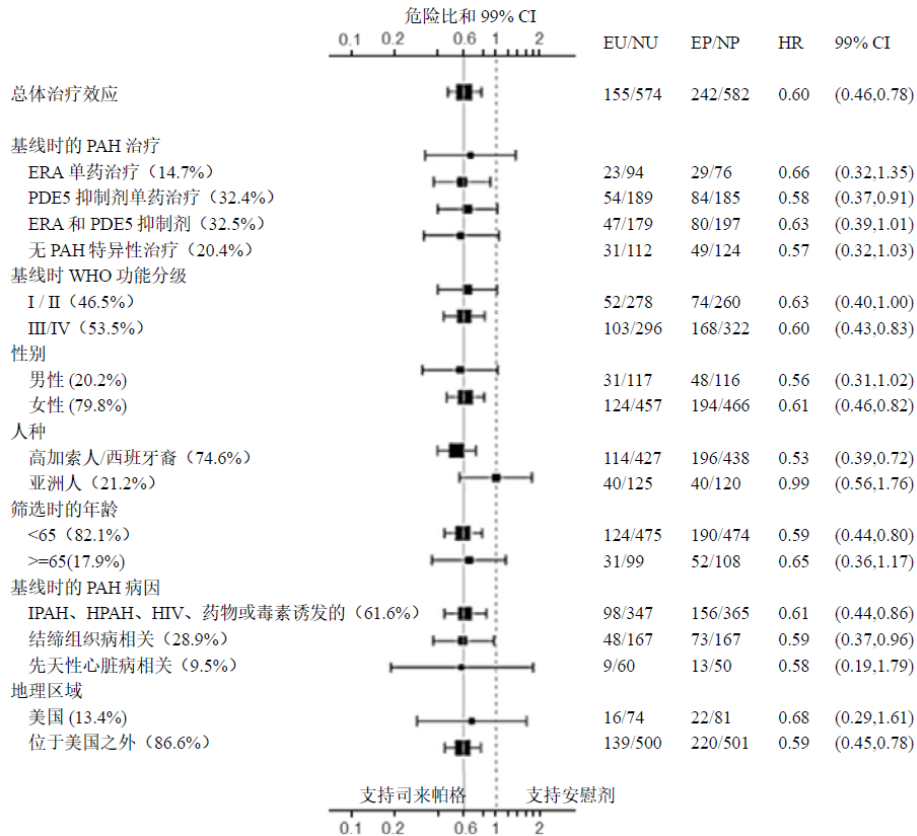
危险比和 99% CI

0.1 0.2 0.6 1 2

| | EU/NU | EP/NP | HR | 99% CI |
|---|---|---|---|---|
| 总体治疗效应 | 155/574 | 242/582 | 0.60 | (0.46,0.78) |
| 基线时的 PAH 治疗 | | | | |
| ERA 单药治疗（14.7%） | 23/94 | 29/76 | 0.66 | (0.32,1.35) |
| PDE5 抑制剂单药治疗（32.4%） | 54/189 | 84/185 | 0.58 | (0.37,0.91) |
| ERA 和 PDE5 抑制剂（32.5%） | 47/179 | 80/197 | 0.63 | (0.39,1.01) |
| 无 PAH 特异性治疗（20.4%） | 31/112 | 49/124 | 0.57 | (0.32,1.03) |
| 基线时 WHO 功能分级 | | | | |
| I / II（46.5%） | 52/278 | 74/260 | 0.63 | (0.40,1.00) |
| III/IV（53.5%） | 103/296 | 168/322 | 0.60 | (0.43,0.83) |
| 性别 | | | | |
| 男性 (20.2%) | 31/117 | 48/116 | 0.56 | (0.31,1.02) |
| 女性 (79.8%) | 124/457 | 194/466 | 0.61 | (0.46,0.82) |
| 人种 | | | | |
| 高加索人/西班牙裔（74.6%） | 114/427 | 196/438 | 0.53 | (0.39,0.72) |
| 亚洲人（21.2%） | 40/125 | 40/120 | 0.99 | (0.56,1.76) |
| 筛选时的年龄 | | | | |
| <65（82.1%） | 124/475 | 190/474 | 0.59 | (0.44,0.80) |
| >=65(17.9%) | 31/99 | 52/108 | 0.65 | (0.36,1.17) |
| 基线时的 PAH 病因 | | | | |
| IPAH、HPAH、HIV、药物或毒素诱发的（61.6%） | 98/347 | 156/365 | 0.61 | (0.44,0.86) |
| 结缔组织病相关（28.9%） | 48/167 | 73/167 | 0.59 | (0.37,0.96) |
| 先天性心脏病相关（9.5%） | 9/60 | 13/50 | 0.58 | (0.19,1.79) |
| 地理区域 | | | | |
| 美国 (13.4%) | 16/74 | 22/81 | 0.68 | (0.29,1.61) |
| 位于美国之外（86.6%） | 139/500 | 220/501 | 0.59 | (0.45,0.78) |

支持司来帕格 支持安慰剂

0.1 0.2 0.6 1 2